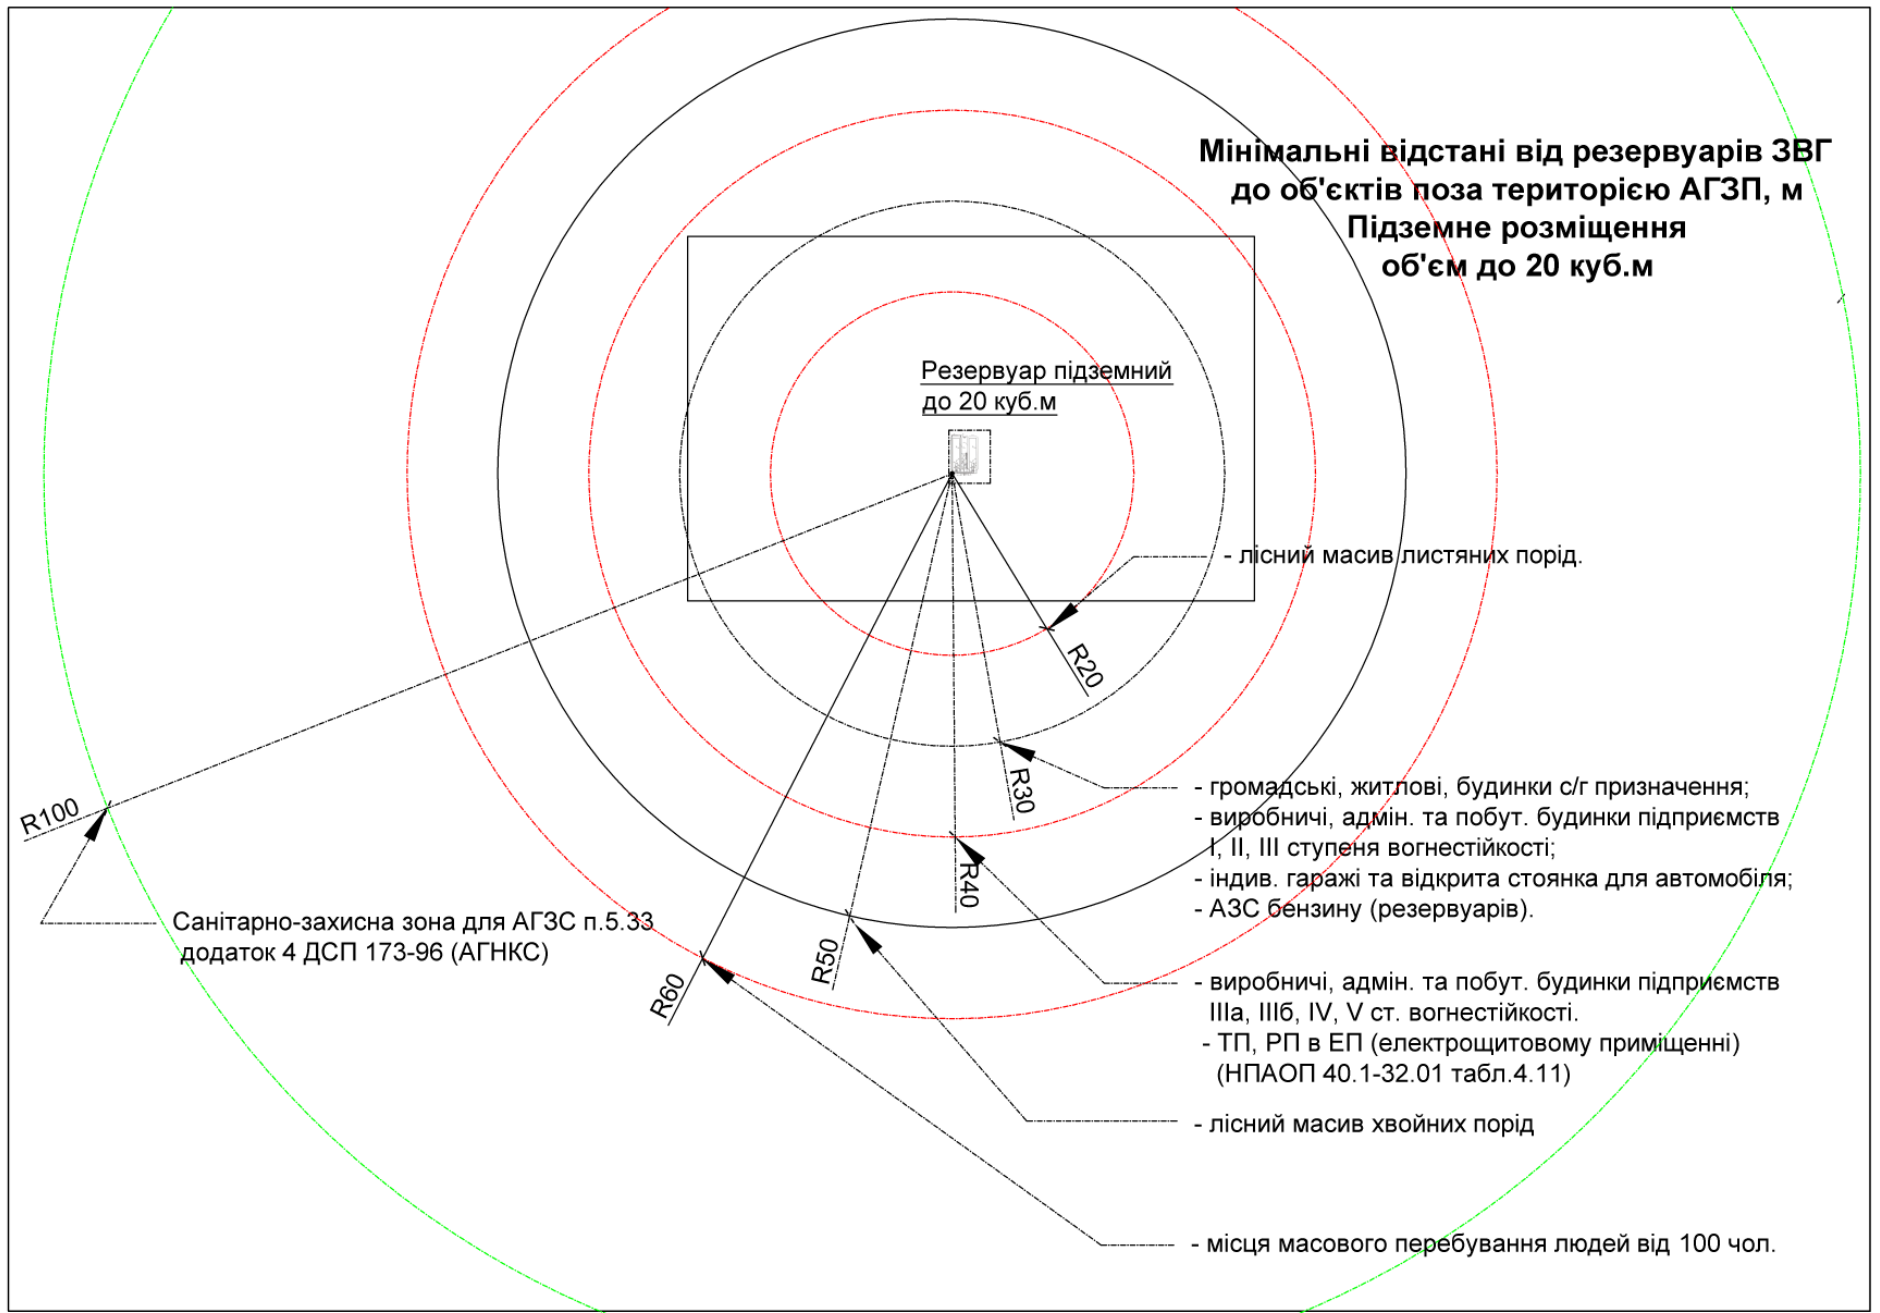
Мінімальні відстані від резервуарів ЗВГ до об'єктів поза територією АГЗП, м
Підземне розміщення
об'єм до 20 куб.м

Резервуар підземний
до 20 куб.м

- лісний масив листяних порід.

R20

R30

R40

R50

R60

R100

- громадські, житлові, будинки с/г призначення;
- виробничі, адмін. та побут. будинки підприємств I, II, III ступеня вогнестійкості;
- індив. гаражі та відкрита стоянка для автомобіля;
- АЗС бензину (резервуарів).

- виробничі, адмін. та побут. будинки підприємств IIIа, IIIб, IV, V ст. вогнестійкості.
- ТП, РП в ЕП (електрощитовому приміщенні) (НПАОП 40.1-32.01 табл.4.11)

- лісний масив хвойних порід

- місця масового перебування людей від 100 чол.

Санітарно-захисна зона для АГЗС п.5.33
додаток 4 ДСП 173-96 (АГНКС)